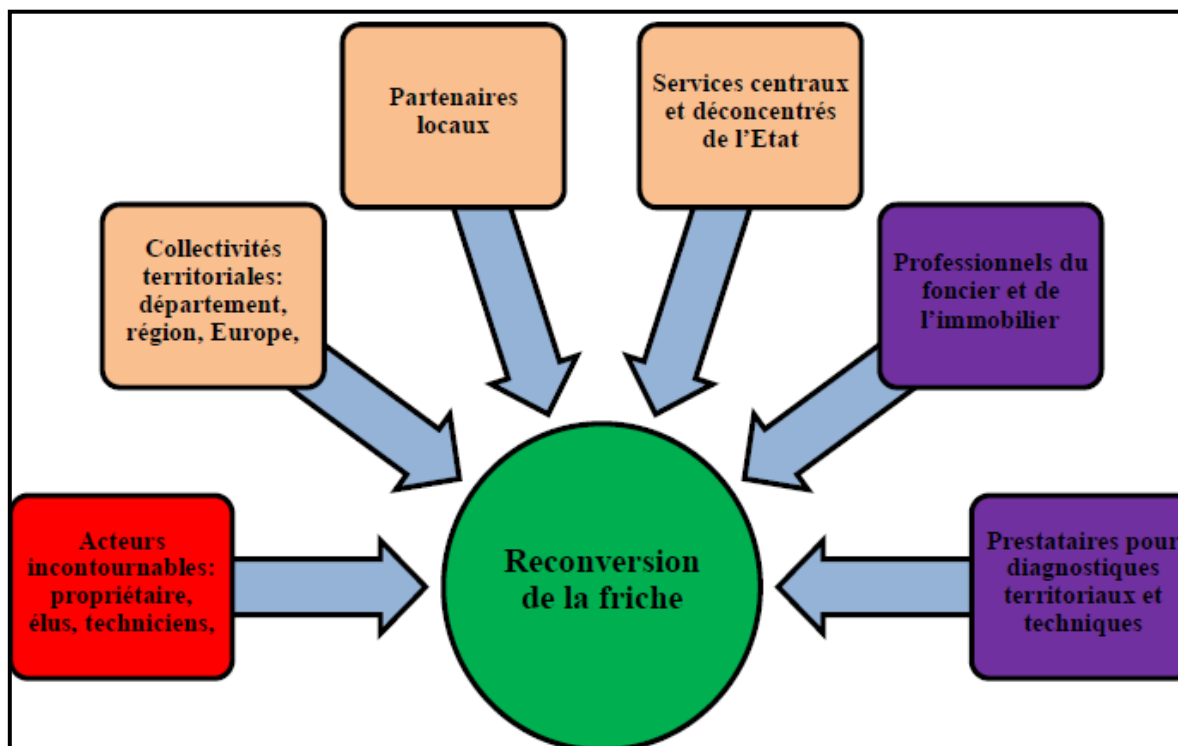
Partenaires locaux

Services centraux et déconcentrés de l'Etat

Collectivités territoriales: département, région, Europe,

Professionnels du foncier et de l'immobilier

Acteurs incontournables: propriétaire, élus, techniciens,

Reconversion de la friche

Prestataires pour diagnostiques territoriaux et techniques